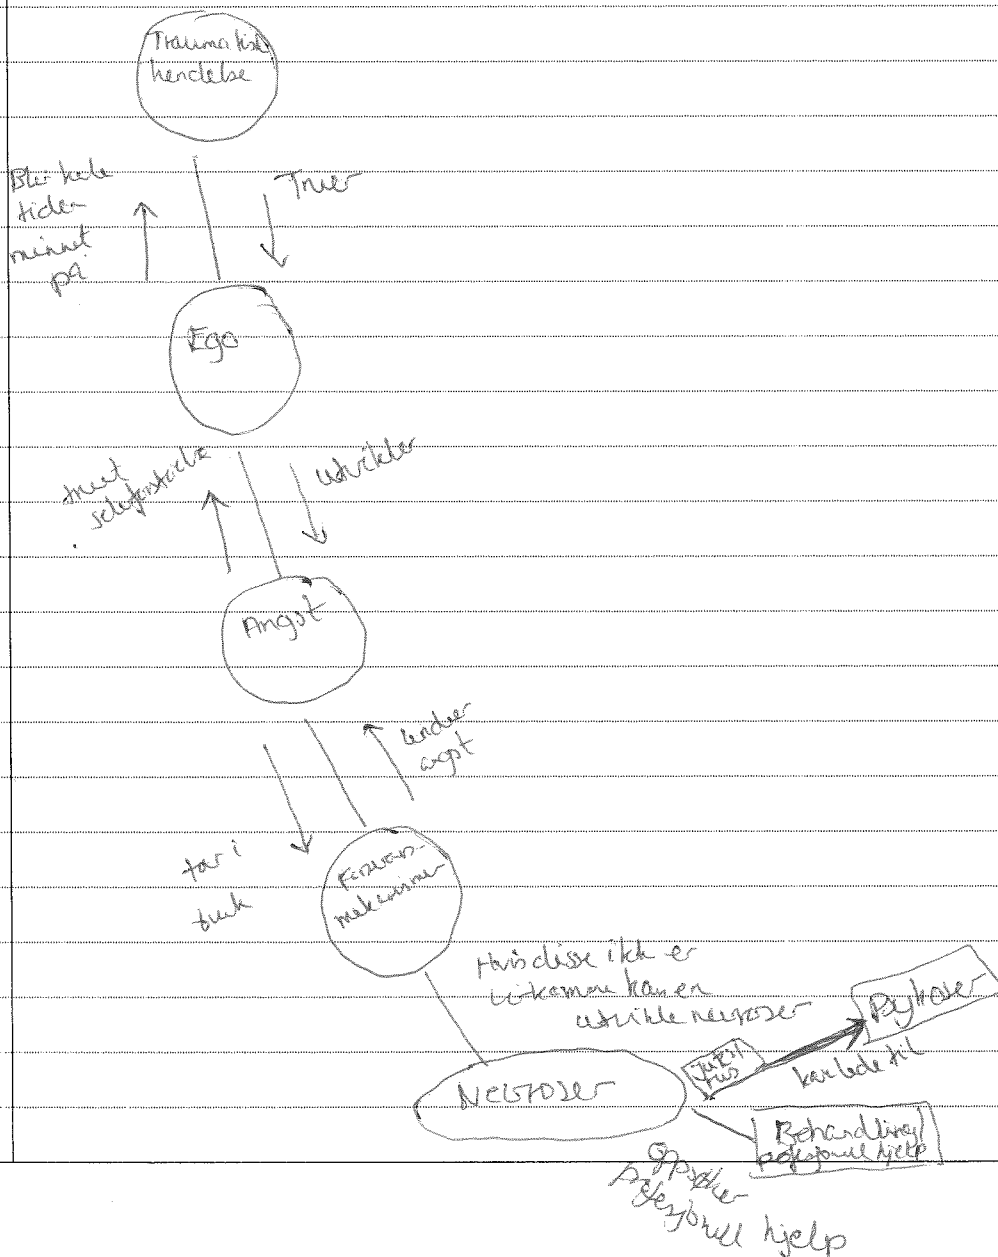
Traumatisk hendelse

Blir hele tiden minnet på

Truer

Ego

truet selvfølelse

utvikler

Angst

lindrer angst

tar i bruk

Forsvarsmekanismer

Hvis disse ikke er virksomme kan en utvikle nevroser

Psykoser

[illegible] hvis

kan lede til

Nevroser

Behandling/ profesjonell hjelp

Oppsøker profesjonell hjelp